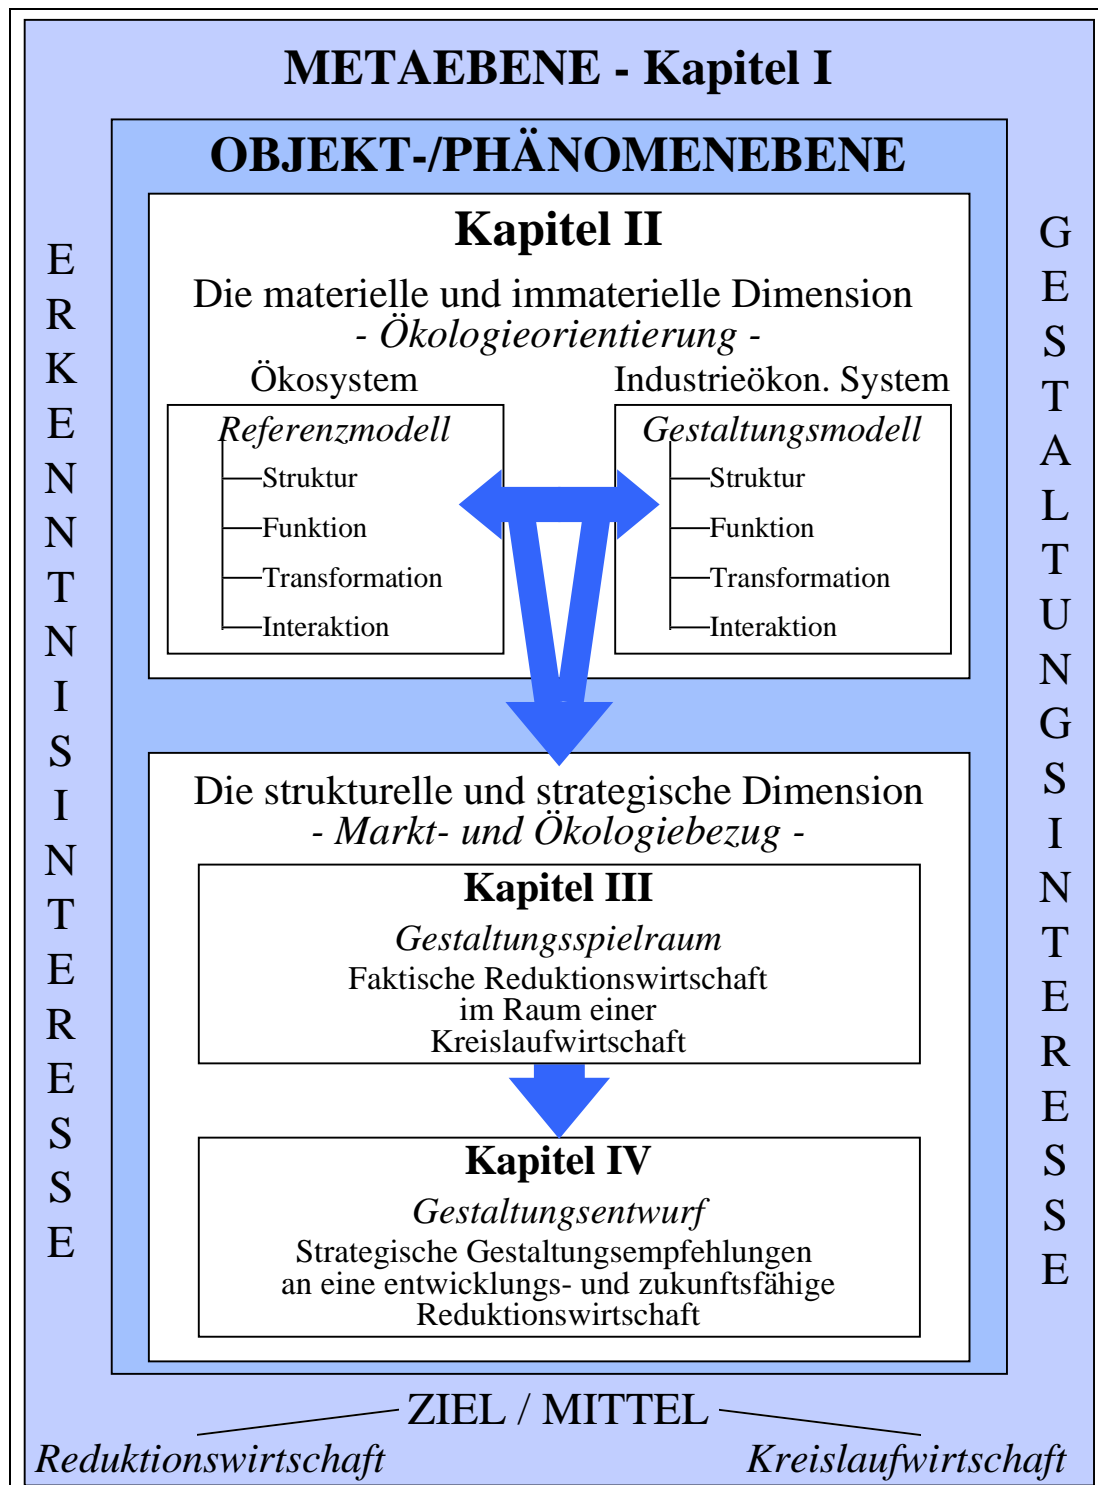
METAEBENE - Kapitel I

OBJEKT-/PHÄNOMENEBENE

ERKENNTNISINTERESSE

GESTALTUNGSINTERESSE

Kapitel II

Die materielle und immaterielle Dimension
- Ökologieorientierung -

Ökosystem

Industrieökon. System

Referenzmodell
Struktur
Funktion
Transformation
Interaktion

Gestaltungsmodell
Struktur
Funktion
Transformation
Interaktion

Die strukturelle und strategische Dimension
- Markt- und Ökologiebezug -

Kapitel III
Gestaltungsspielraum
Faktische Reduktionswirtschaft im Raum einer Kreislaufwirtschaft

Kapitel IV
Gestaltungsentwurf
Strategische Gestaltungsempfehlungen an eine entwicklungs- und zukunftsfähige Reduktionswirtschaft

ZIEL / MITTEL
Reduktionswirtschaft
Kreislaufwirtschaft